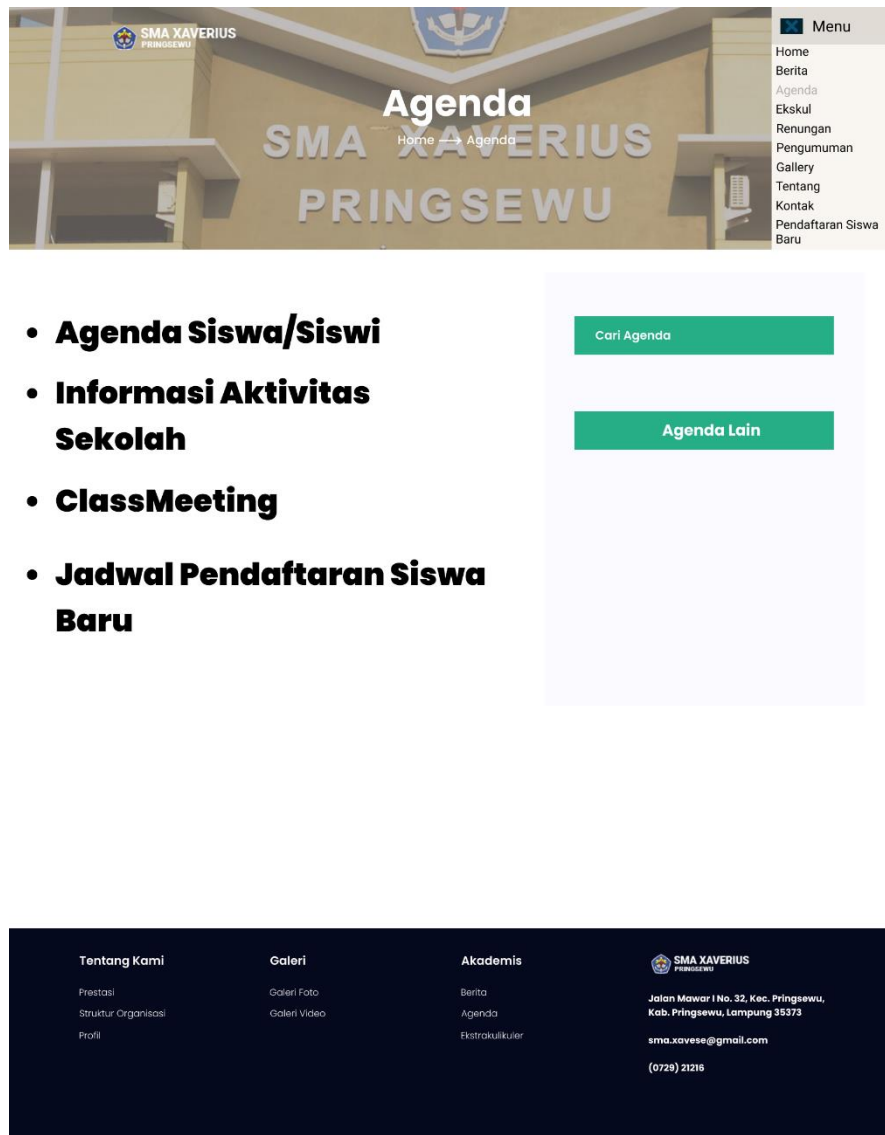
SMA XAVERIUS
PRINGSEWU

Menu
Home
Berita
Agenda
Ekskul
Renungan
Pengumuman
Gallery
Tentang
Kontak
Pendaftaran Siswa Baru

SMA XAVERIUS
PRINGSEWU

Agenda
Home ⟶ Agenda

- Agenda Siswa/Siswi
- Informasi Aktivitas Sekolah
- ClassMeeting
- Jadwal Pendaftaran Siswa Baru

Cari Agenda

Agenda Lain

Tentang Kami
Prestasi
Struktur Organisasi
Profil

Galeri
Galeri Foto
Galeri Video

Akademis
Berita
Agenda
Ekstrakulikuler

SMA XAVERIUS
PRINGSEWU
Jalan Mawar I No. 32, Kec. Pringsewu, Kab. Pringsewu, Lampung 35373

sma.xavese@gmail.com

(0729) 21216